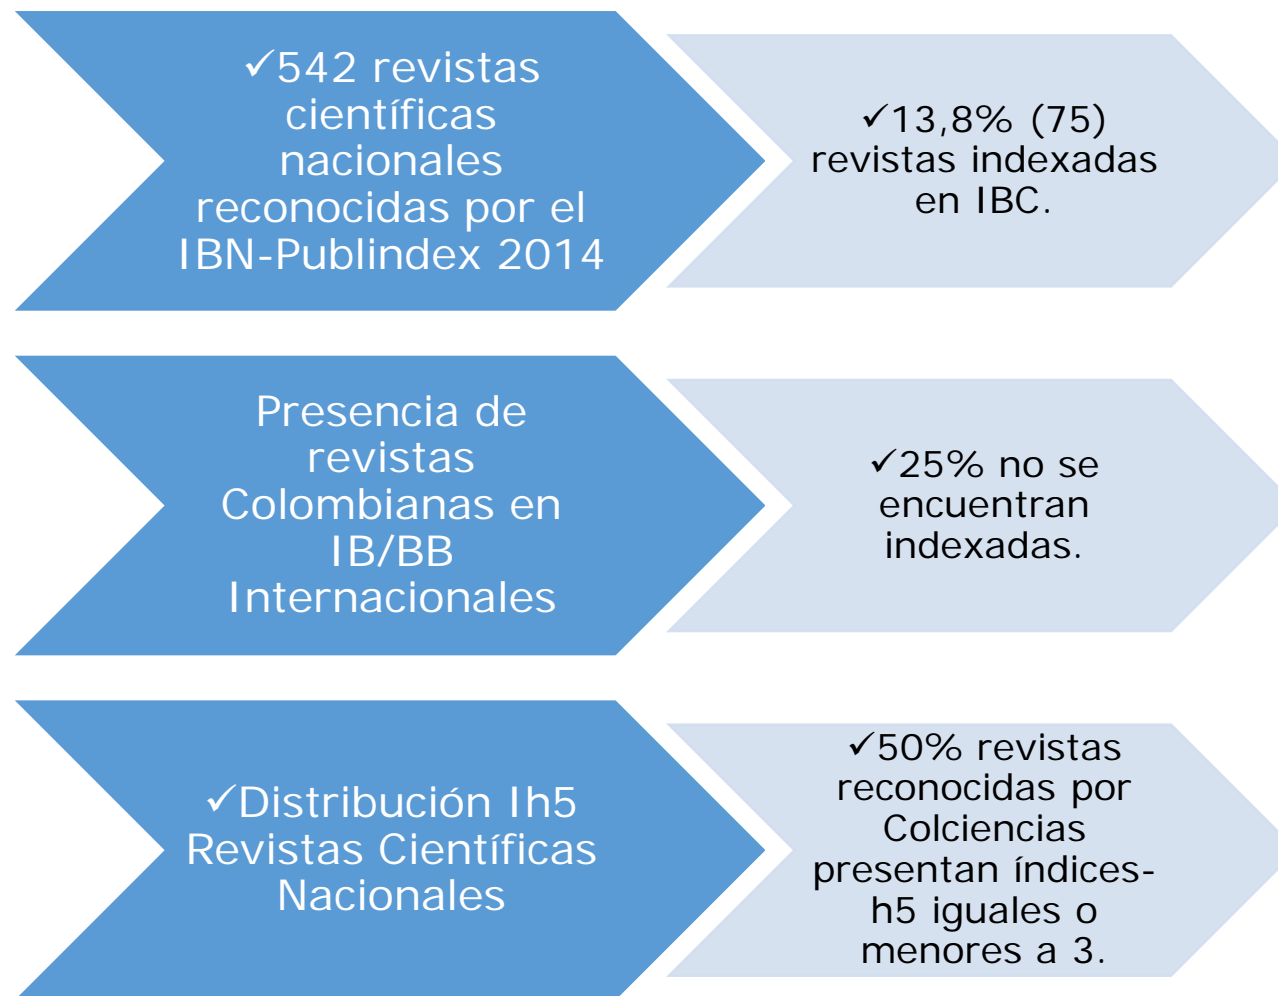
✓542 revistas científicas nacionales reconocidas por el IBN-Publindex 2014

✓13,8% (75) revistas indexadas en IBC.

Presencia de revistas Colombianas en IB/BB Internacionales

✓25% no se encuentran indexadas.

✓Distribución Ih5 Revistas Científicas Nacionales

✓50% revistas reconocidas por Colciencias presentan índices-h5 iguales o menores a 3.